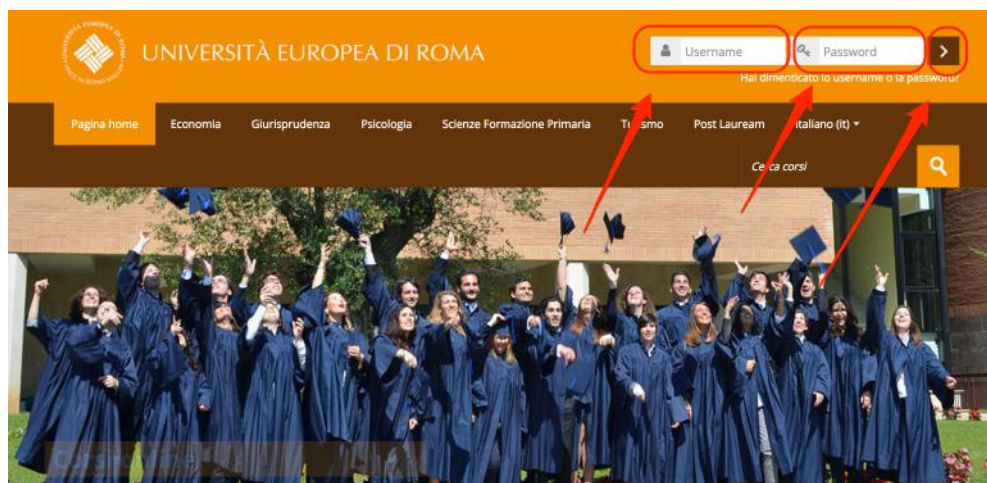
UNIVERSITÀ EUROPEA DI ROMA

Username
Password
>
Hai dimenticato lo username o la password?

Pagina home
Economia
Giurisprudenza
Psicologia
Scienze Formazione Primaria
Turismo
Post Lauream
Italiano (it)

Cerca corsi

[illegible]